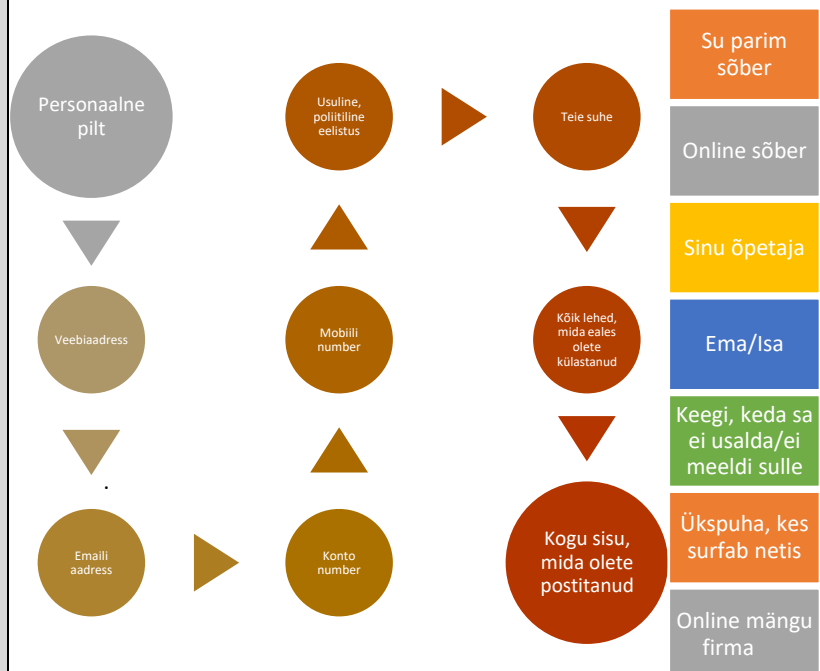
Personaalne pilt

Veebiaadress

Emaili aadress

Konto number

Mobiili number

Usuline, poliitiline eelistus

Teie suhe

Kõik lehed, mida eales olete külastanud

Kogu sisu, mida olete postitanud

Su parim sõber

Online sõber

Sinu õpetaja

Ema/Isa

Keegi, keda sa ei usalda/ei meeldi sulle

Ükspuha, kes surfab netis

Online mängu firma